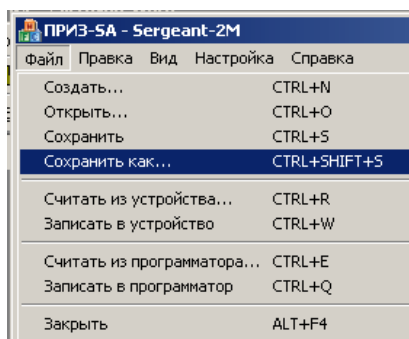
ПРИЗ-SA - Sergeant-2M

Файл Правка Вид Настройка Справка

Создать... CTRL+N
Открыть... CTRL+O
Сохранить CTRL+S
Сохранить как... CTRL+SHIFT+S
Считать из устройства... CTRL+R
Записать в устройство CTRL+W
Считать из программатора... CTRL+E
Записать в программатор CTRL+Q
Закрыть ALT+F4